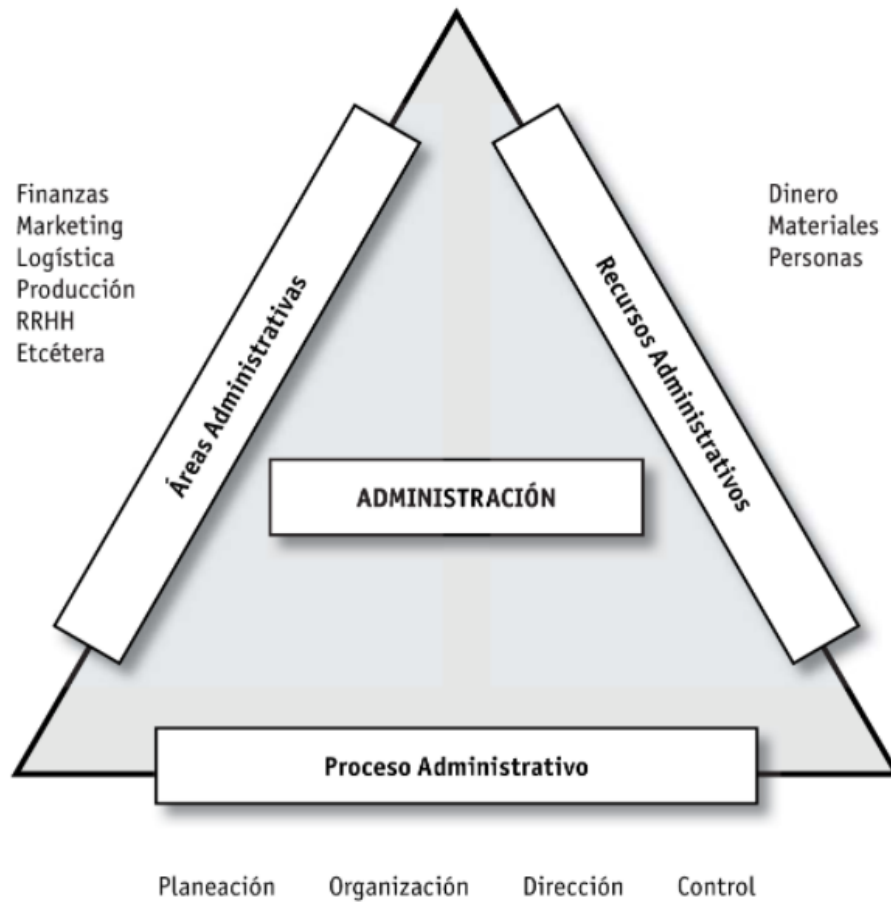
Finanzas
Marketing
Logística
Producción
RRHH
Etcétera

Áreas Administrativas

Recursos Administrativos

Dinero
Materiales
Personas

ADMINISTRACIÓN

Proceso Administrativo

Planeación Organización Dirección Control